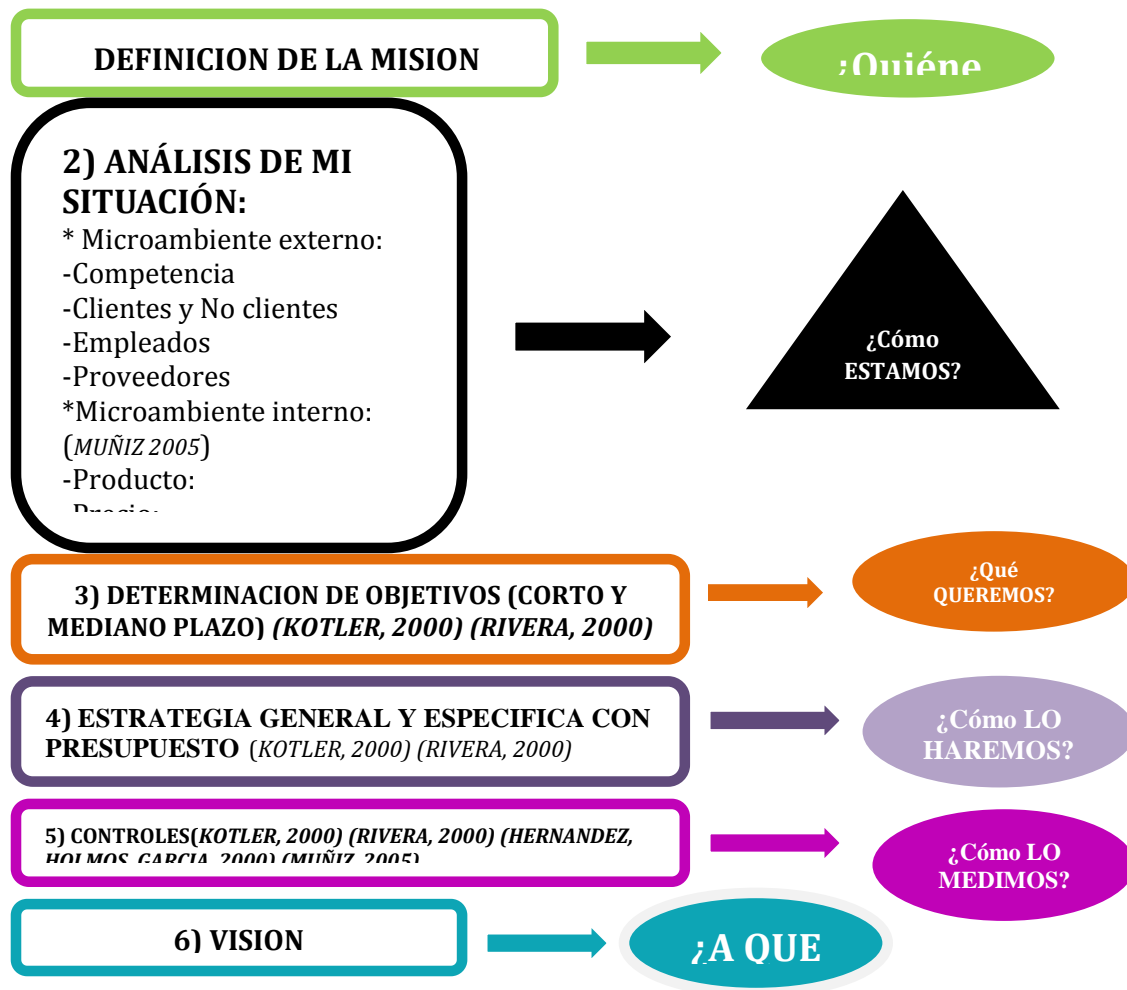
DEFINICION DE LA MISION

¿Quiéne

2) ANÁLISIS DE MI SITUACIÓN:
* Microambiente externo:
-Competencia
-Clientes y No clientes
-Empleados
-Proveedores
*Microambiente interno: (MUÑIZ 2005)
-Producto:
-Precio:

¿Cómo ESTAMOS?

3) DETERMINACION DE OBJETIVOS (CORTO Y MEDIANO PLAZO) (KOTLER, 2000) (RIVERA, 2000)

¿Qué QUEREMOS?

4) ESTRATEGIA GENERAL Y ESPECIFICA CON PRESUPUESTO (KOTLER, 2000) (RIVERA, 2000)

¿Cómo LO HAREMOS?

5) CONTROLES(KOTLER, 2000) (RIVERA, 2000) (HERNANDEZ, HOLMOS, GARCIA, 2000) (MUÑIZ, 2005)

¿Cómo LO MEDIMOS?

6) VISION

¿A QUE